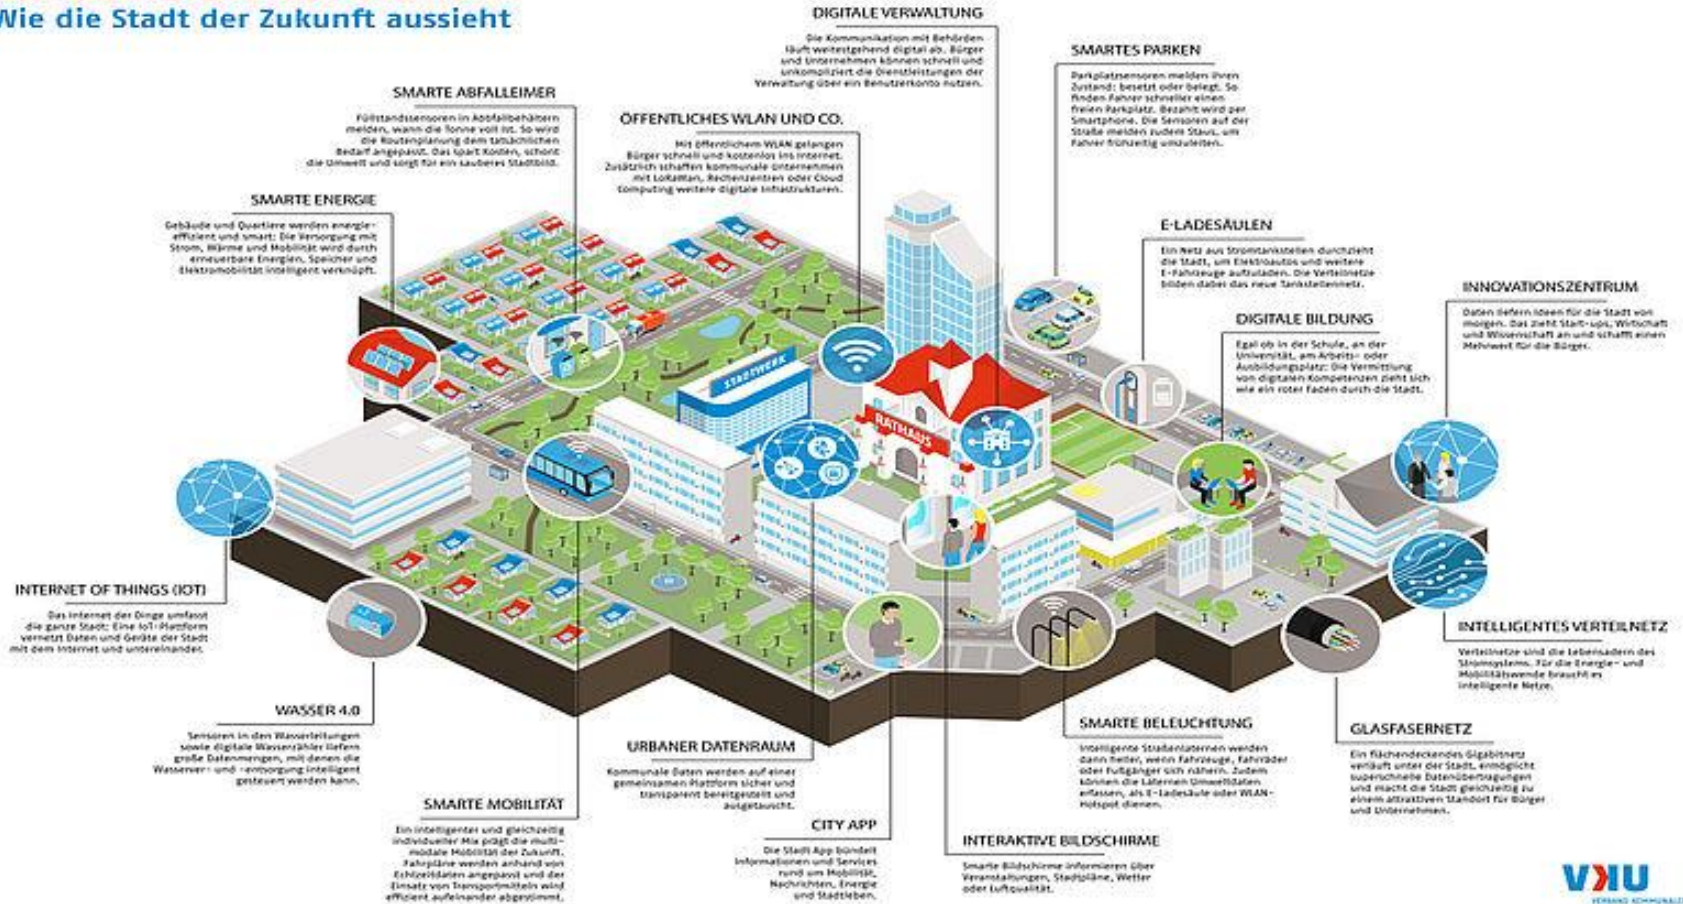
Wie die Stadt der Zukunft aussieht

DIGITALE VERWALTUNG

Die Kommunikation mit Behörden läuft weitestgehend digital ab. Bürger und Unternehmen können schnell und unkompliziert die Dienstleistungen der Verwaltung über ein Benutzerkonto nutzen.

SMARTES PARKEN

Parkplatzsensoren melden ihren Zustand: besetzt oder belegt. So finden Fahrer schneller einen freien Parkplatz. Bezahlt wird per Smartphone. Die Sensoren auf der Straße melden zudem Staus, um Fahrer frühzeitig umzuleiten.

SMARTE ABFALLEIMER

Füllstandssensoren in Abfallbehältern melden, wann die Tonne voll ist. So wird die Routenplanung dem tatsächlichen Bedarf angepasst. Das spart Kosten, schont die Umwelt und sorgt für ein sauberes Stadtbild.

ÖFFENTLICHES WLAN UND CO.

Mit öffentlichem WLAN gelangen Bürger schnell und kostenlos ins Internet. Zusätzlich schaffen kommunale Unternehmen mit LoRaWan, Rechenzentren oder Cloud Computing weitere digitale Infrastrukturen.

SMARTE ENERGIE

Gebäude und Quartiere werden energieeffizient und smart: Die Versorgung mit Strom, Wärme und Mobilität wird durch erneuerbare Energien, Speicher und Elektromobilität intelligent verknüpft.

E-LADESÄULEN

Ein Netz aus Stromtankstellen durchzieht die Stadt, um Elektroautos und weitere E-Fahrzeuge aufzuladen. Die Verteilnetze bilden dabei das neue Tankstellennetz.

INNOVATIONSZENTRUM

Daten liefern Ideen für die Stadt von morgen. Das zieht Start-ups, Wirtschaft und Wissenschaft an und schafft einen Mehrwert für die Bürger.

DIGITALE BILDUNG

Egal ob in der Schule, an der Universität, am Arbeits- oder Ausbildungsplatz: Die Vermittlung von digitalen Kompetenzen zieht sich wie ein roter Faden durch die Stadt.

STADTWERK

RATHAUS

INTERNET OF THINGS (IOT)

Das Internet der Dinge umfasst die ganze Stadt: Eine IoT-Plattform vernetzt Daten und Geräte der Stadt mit dem Internet und untereinander.

INTELLIGENTES VERTEILNETZ

Verteilnetze sind die Lebensadern des Stromsystems. Für die Energie- und Mobilitätswende braucht es intelligente Netze.

WASSER 4.0

Sensoren in den Wasserleitungen sowie digitale Wasserzähler liefern große Datenmengen, mit denen die Wasserver- und -entsorgung intelligent gesteuert werden kann.

URBANER DATENRAUM

Kommunale Daten werden auf einer gemeinsamen Plattform sicher und transparent bereitgestellt und ausgetauscht.

SMARTE BELEUCHTUNG

Intelligente Straßenlaternen werden dann heller, wenn Fahrzeuge, Fahrräder oder Fußgänger sich nähern. Zudem können die Laternen Umweltdaten erfassen, als E-Ladesäule oder WLAN-Hotspot dienen.

GLASFASERNETZ

Ein flächendeckendes Gigabitnetz verläuft unter der Stadt, ermöglicht superschnelle Datenübertragungen und macht die Stadt gleichzeitig zu einem attraktiven Standort für Bürger und Unternehmen.

SMARTE MOBILITÄT

Ein intelligenter und gleichzeitig individueller Mix prägt die multimodale Mobilität der Zukunft. Fahrpläne werden anhand von Echtzeitdaten angepasst und der Einsatz von Transportmitteln wird effizient aufeinander abgestimmt.

CITY APP

Die Stadt App bündelt Informationen und Services rund um Mobilität, Nachrichten, Energie und Stadtleben.

INTERAKTIVE BILDSCHIRME

Smarte Bildschirme informieren über Veranstaltungen, Stadtpläne, Wetter oder Luftqualität.

VKU
VERBAND KOMMUNALE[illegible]